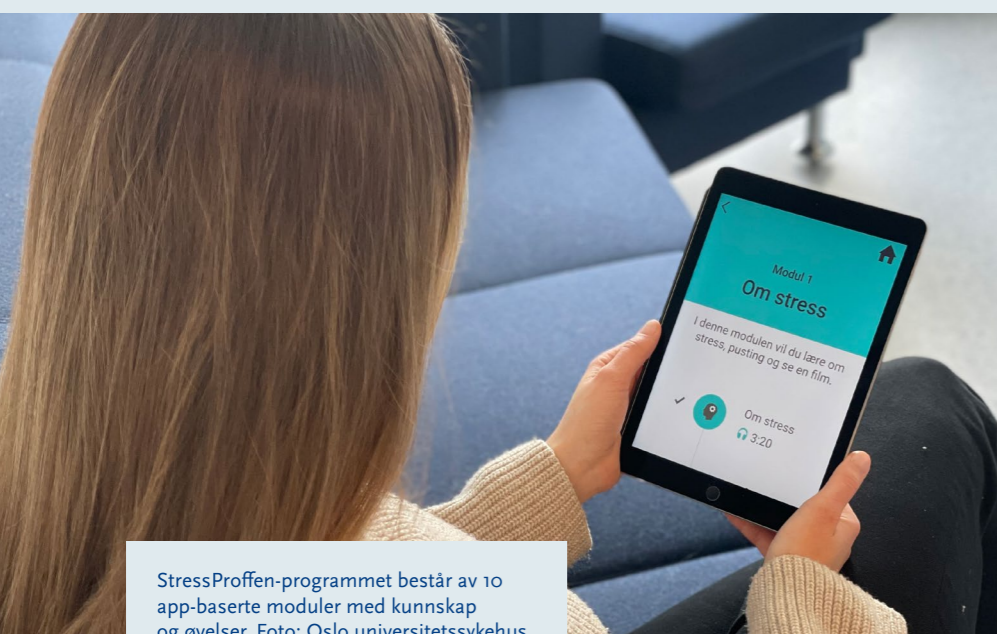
Modul 1
Om stress

I denne modulen vil du lære om stress, pusting og se en film.

Om stress
3:20

StressProffen-programmet består av 10 app-baserte moduler med kunnskap og øvelser. Foto: Oslo universitetssykehus